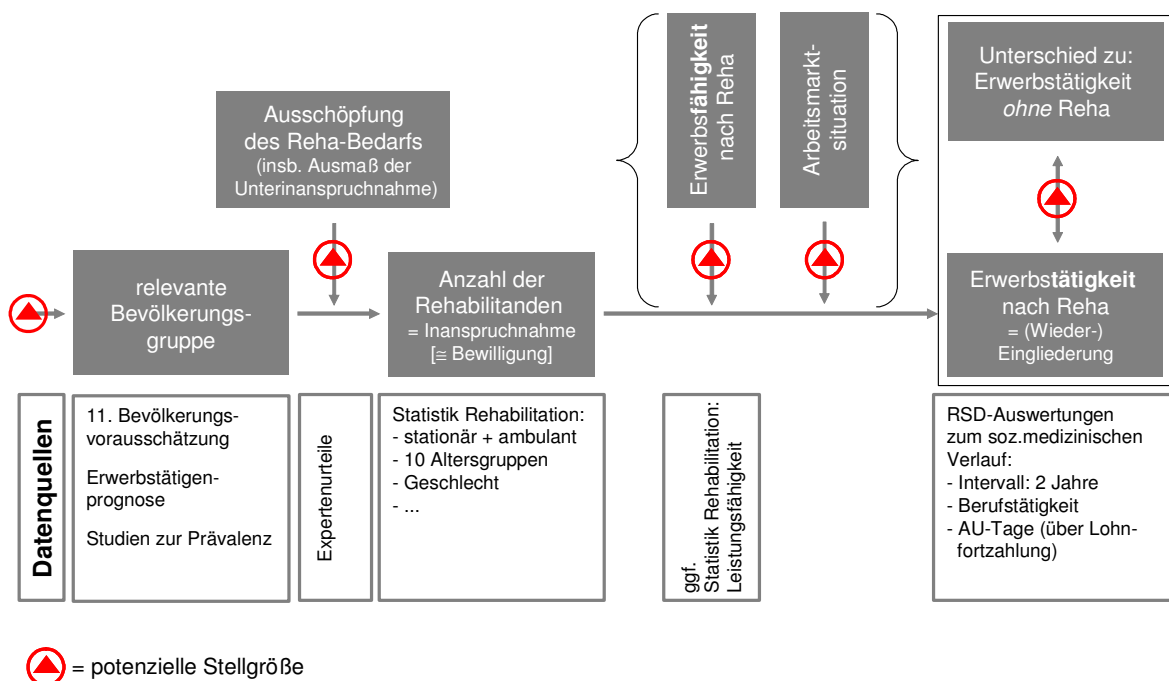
Ausschöpfung des Reha-Bedarfs (insb. Ausmaß der Unterinanspruchnahme)

Erwerbsfähigkeit nach Reha

Arbeitsmarktsituation

Unterschied zu: Erwerbstätigkeit *ohne* Reha

relevante Bevölkerungsgruppe

Anzahl der Rehabilitanden = Inanspruchnahme [≅ Bewilligung]

Erwerbstätigkeit nach Reha = (Wieder-) Eingliederung

Datenquellen

11. Bevölkerungsvorausschätzung

Erwerbstätigenprognose

Studien zur Prävalenz

Expertenurteile

Statistik Rehabilitation:
- stationär + ambulant
- 10 Altersgruppen
- Geschlecht
- ...

ggf. Statistik Rehabilitation: Leistungsfähigkeit

RSD-Auswertungen zum soz.medizinischen Verlauf:
- Intervall: 2 Jahre
- Berufstätigkeit
- AU-Tage (über Lohnfortzahlung)

= potenzielle Stellgröße